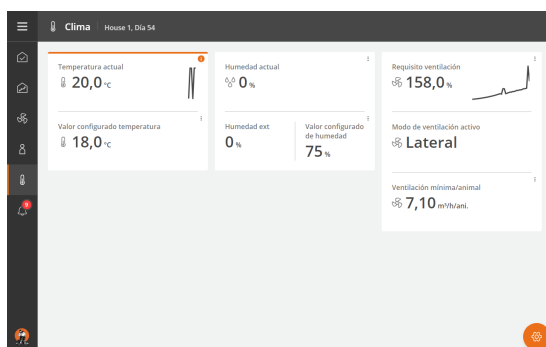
Clima House 1, Día 54

Temperatura actual
20,0 °C

Valor configurado temperatura
18,0 °C

Humedad actual
0 %

Humedad ext
0 %

Valor configurado de humedad
75 %

Requisito ventilación
158,0 %

Modo de ventilación activo
Lateral

Ventilación mínima/animal
7,10 m³/h/ani.

9